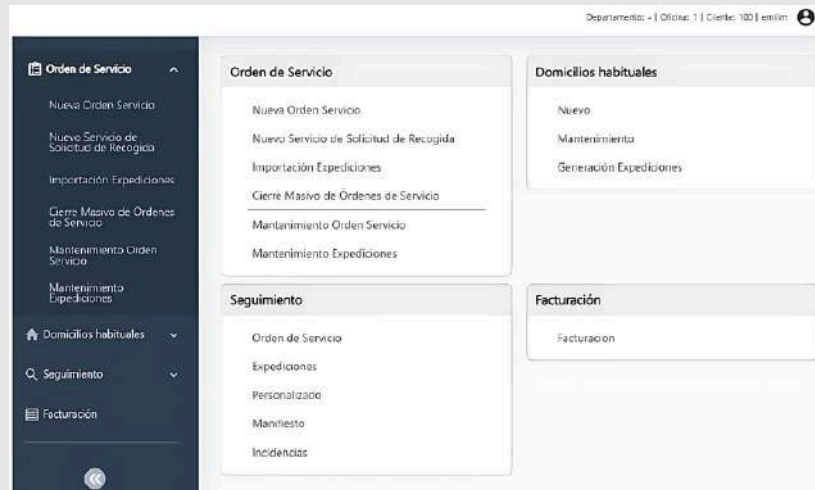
Departamento: - | Oficina: 1 | Cliente: 100 | emilin

Orden de Servicio

Nueva Orden Servicio

Nuevo Servicio de Solicitud de Recogida

Importación Expediciones

Cierre Masivo de Ordenes de Servicio

Mantenimiento Orden Servicio

Mantenimiento Expediciones

Domicilios habituales

Seguimiento

Facturación

Orden de Servicio

Nueva Orden Servicio

Nuevo Servicio de Solicitud de Recogida

Importación Expediciones

Cierre Masivo de Órdenes de Servicio

Mantenimiento Orden Servicio

Mantenimiento Expediciones

Domicilios habituales

Nuevo

Mantenimiento

Generación Expediciones

Seguimiento

Orden de Servicio

Expediciones

Personalizado

Manifiesto

Incidencias

Facturación

Facturacion